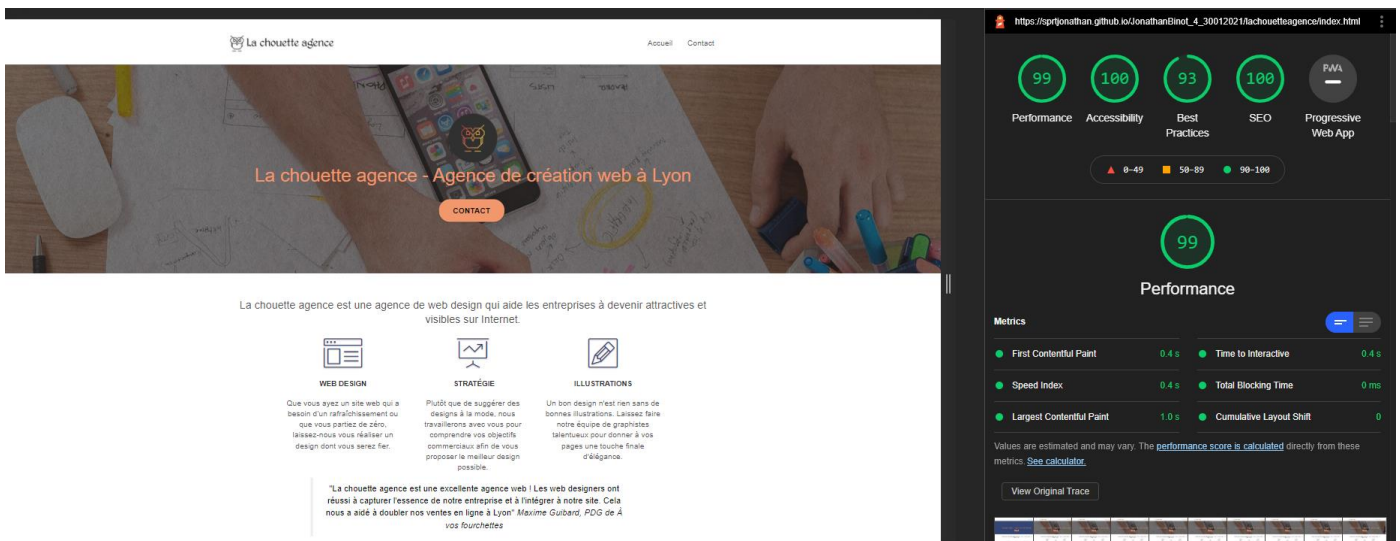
La chouette agence

Accueil Contact

La chouette agence - Agence de création web à Lyon

CONTACT

La chouette agence est une agence de web design qui aide les entreprises à devenir attractives et visibles sur Internet.

WEB DESIGN

Que vous ayez un site web qui a besoin d'un rafraîchissement ou que vous partiez de zéro, laissez-nous vous réaliser un design dont vous serez fier.

STRATÉGIE

Plutôt que de suggérer des designs à la mode, nous travaillerons avec vous pour comprendre vos objectifs commerciaux afin de vous proposer le meilleur design possible.

ILLUSTRATIONS

Un bon design n'est rien sans de bonnes illustrations. Laissez faire notre équipe de graphistes talentueux pour donner à vos pages une touche finale d'élégance.

"La chouette agence est une excellente agence web ! Les web designers ont réussi à capturer l'essence de notre entreprise et à l'intégrer à notre site. Cela nous a aidé à doubler nos ventes en ligne à Lyon" Maxime Guibard, PDG de À vos fourchettes

https://sprtjonathan.github.io/JonathanBinot_4_30012021/lachouetteagence/index.html

99 Performance
100 Accessibility
93 Best Practices
100 SEO
PWA Progressive Web App

0-49 50-89 90-100

99

Performance

Metrics

First Contentful Paint 0.4 s
Time to Interactive 0.4 s
Speed Index 0.4 s
Total Blocking Time 0 ms
Largest Contentful Paint 1.0 s
Cumulative Layout Shift 0

Values are estimated and may vary. The performance score is calculated directly from these metrics. See calculator.

View Original Trace